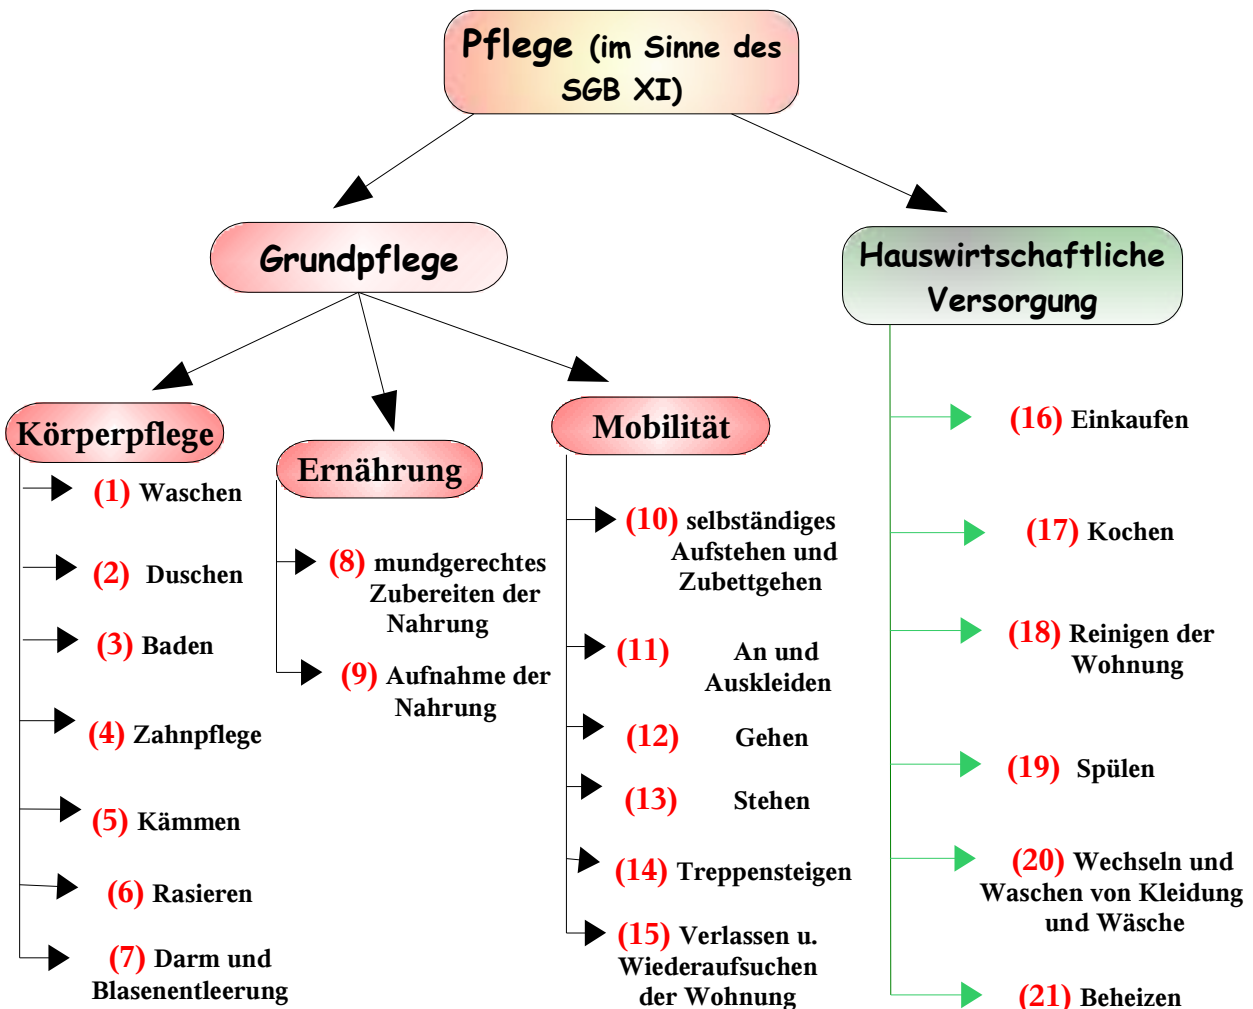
Pflege (im Sinne des SGB XI)

Grundpflege

Hauswirtschaftliche Versorgung

Körperpflege

(1) Waschen

(2) Duschen

(3) Baden

(4) Zahnpflege

(5) Kämmen

(6) Rasieren

(7) Darm und Blasenentleerung

Ernährung

(8) mundgerechtes Zubereiten der Nahrung

(9) Aufnahme der Nahrung

Mobilität

(10) selbständiges Aufstehen und Zubettgehen

(11) An und Auskleiden

(12) Gehen

(13) Stehen

(14) Treppensteigen

(15) Verlassen u. Wiederaufsuchen der Wohnung

(16) Einkaufen

(17) Kochen

(18) Reinigen der Wohnung

(19) Spülen

(20) Wechseln und Waschen von Kleidung und Wäsche

(21) Beheizen